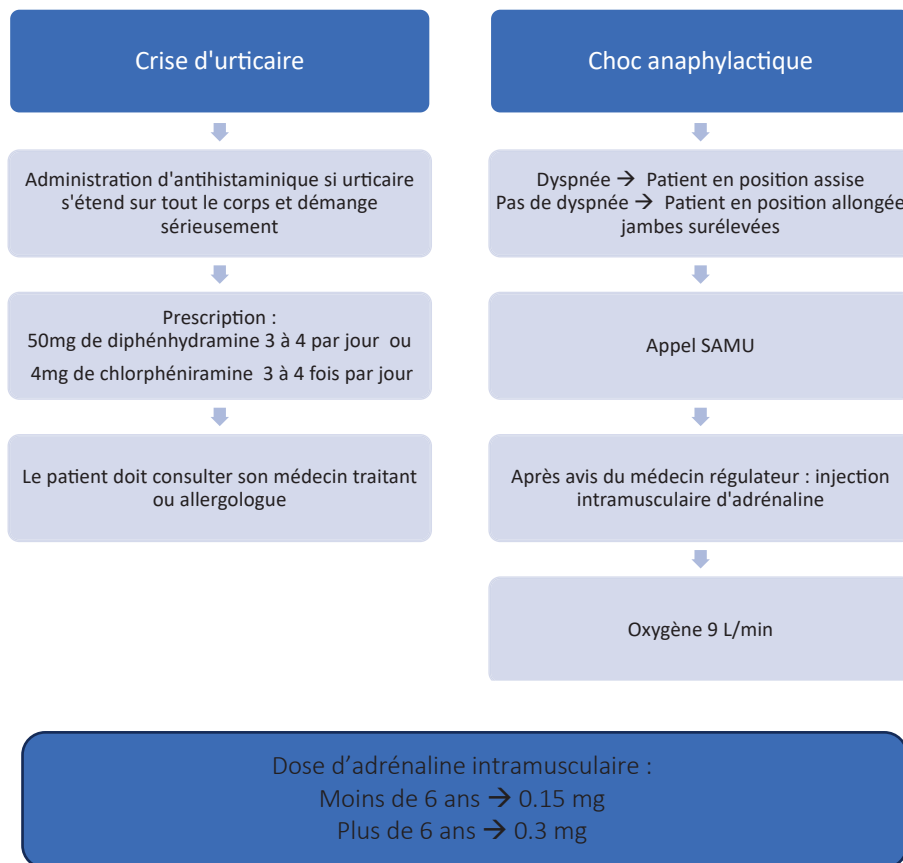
Crise d'urticaire

Administration d'antihistaminique si urticaire s'étend sur tout le corps et démange sérieusement

Prescription :
50mg de diphénhydramine 3 à 4 par jour ou
4mg de chlorphéniramine 3 à 4 fois par jour

Le patient doit consulter son médecin traitant ou allergologue

Choc anaphylactique

Dyspnée → Patient en position assise
Pas de dyspnée → Patient en position allongée jambes surélevées

Appel SAMU

Après avis du médecin régulateur : injection intramusculaire d'adrénaline

Oxygène 9 L/min

Dose d'adrénaline intramusculaire :
Moins de 6 ans → 0.15 mg
Plus de 6 ans → 0.3 mg